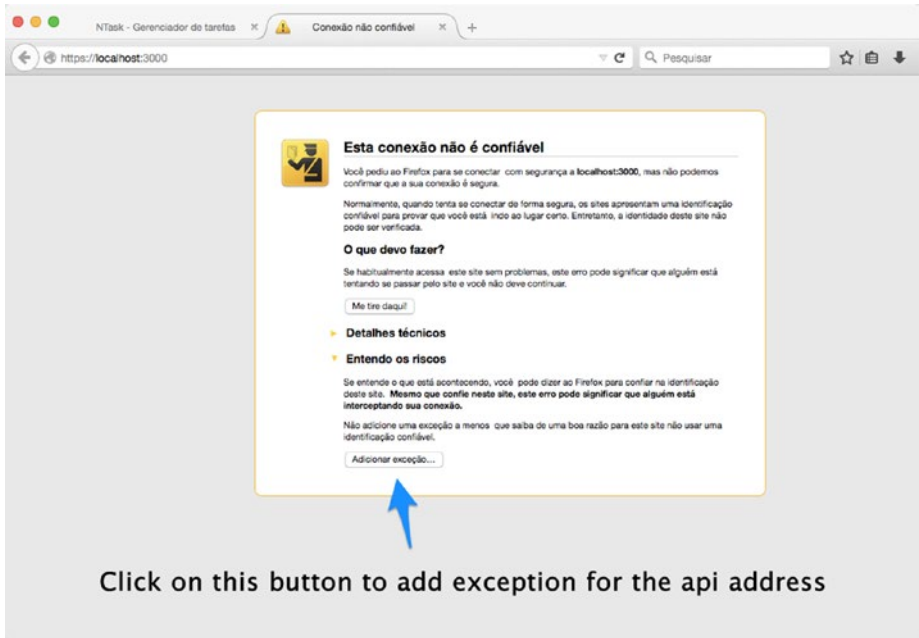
NTask - Gerenciador de tarefas ×

Conexão não confiável ×

+

https://localhost:3000

Pesquisar

Esta conexão não é confiável

Você pediu ao Firefox para se conectar com segurança a **localhost:3000**, mas não podemos confirmar que a sua conexão é segura.

Normalmente, quando tenta se conectar de forma segura, os sites apresentam uma identificação confiável para provar que você está indo ao lugar certo. Entretanto, a identidade deste site não pode ser verificada.

O que devo fazer?

Se habitualmente acessa este site sem problemas, este erro pode significar que alguém está tentando se passar pelo site e você não deve continuar.

Me tire daqui!

Detalhes técnicos

Entendo os riscos

Se entende o que está acontecendo, você pode dizer ao Firefox para confiar na identificação deste site. **Mesmo que confie neste site, este erro pode significar que alguém está interceptando sua conexão.**

Não adicione uma exceção a menos que saiba de uma boa razão para este site não usar uma identificação confiável.

Adicionar exceção...

Click on this button to add exception for the api address